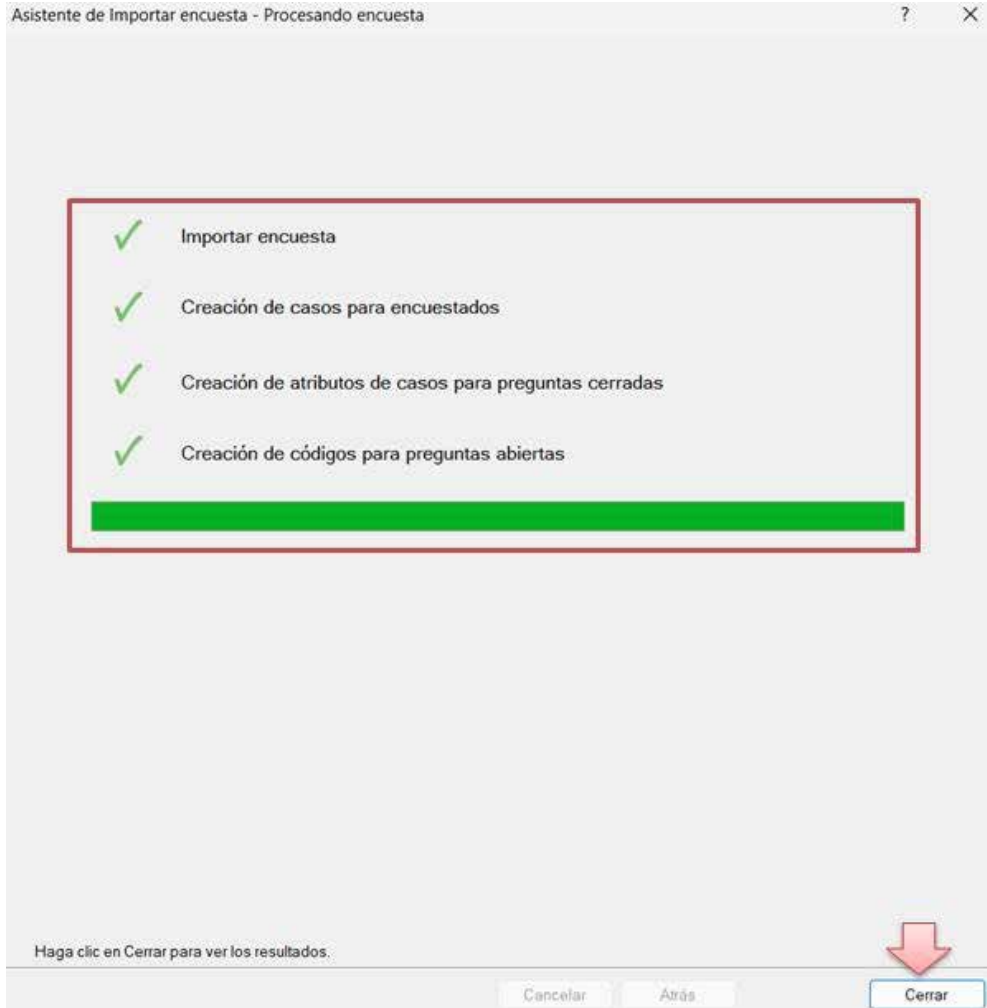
Asistente de Importar encuesta - Procesando encuesta

?

×

Importar encuesta

Creación de casos para encuestados

Creación de atributos de casos para preguntas cerradas

Creación de códigos para preguntas abiertas

Haga clic en Cerrar para ver los resultados.

Cancelar

Atrás

Cerrar